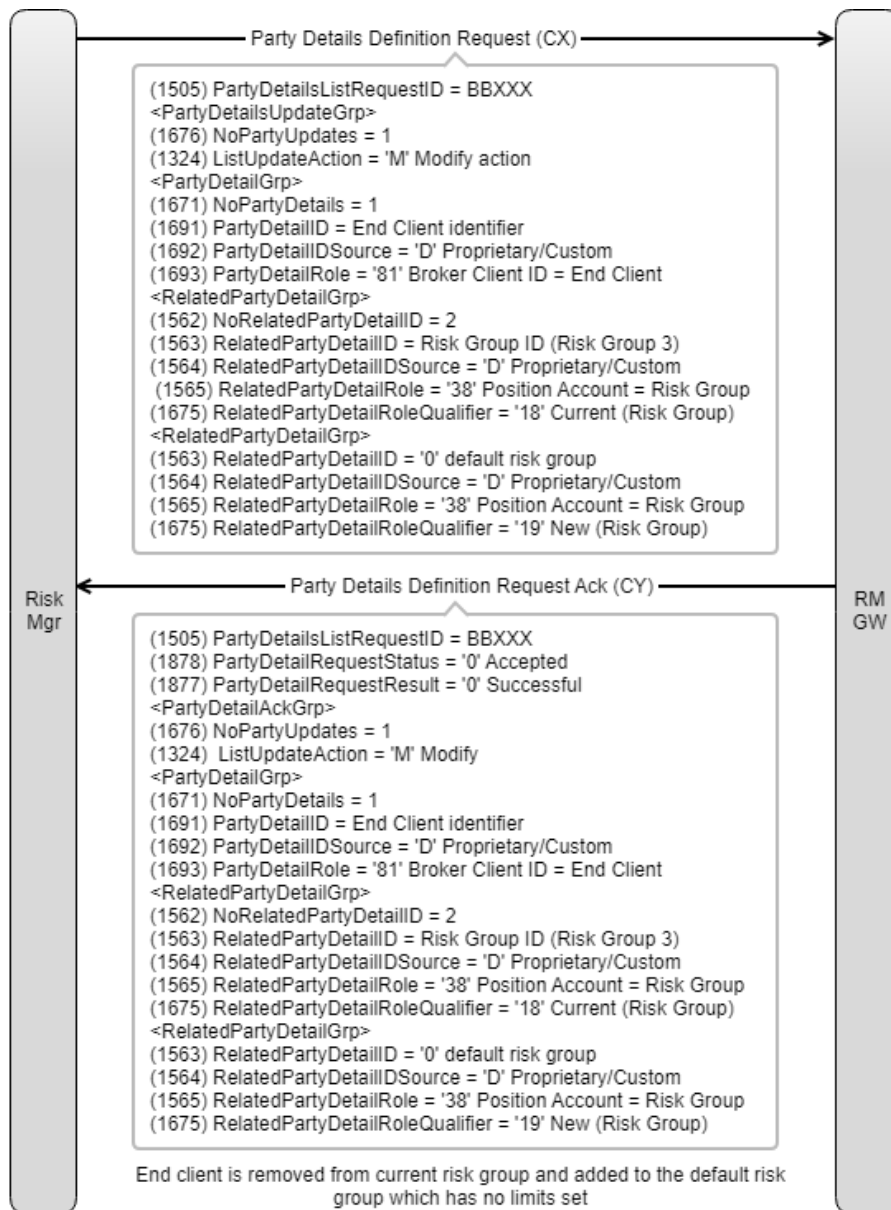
Party Details Definition Request (CX)

(1505) PartyDetailsListRequestID = BBXXX
<PartyDetailsUpdateGrp>
(1676) NoPartyUpdates = 1
(1324) ListUpdateAction = 'M' Modify action
<PartyDetailGrp>
(1671) NoPartyDetails = 1
(1691) PartyDetailID = End Client identifier
(1692) PartyDetailIDSource = 'D' Proprietary/Custom
(1693) PartyDetailRole = '81' Broker Client ID = End Client
<RelatedPartyDetailGrp>
(1562) NoRelatedPartyDetailID = 2
(1563) RelatedPartyDetailID = Risk Group ID (Risk Group 3)
(1564) RelatedPartyDetailIDSource = 'D' Proprietary/Custom
(1565) RelatedPartyDetailRole = '38' Position Account = Risk Group
(1675) RelatedPartyDetailRoleQualifier = '18' Current (Risk Group)
<RelatedPartyDetailGrp>
(1563) RelatedPartyDetailID = '0' default risk group
(1564) RelatedPartyDetailIDSource = 'D' Proprietary/Custom
(1565) RelatedPartyDetailRole = '38' Position Account = Risk Group
(1675) RelatedPartyDetailRoleQualifier = '19' New (Risk Group)

Risk Mgr

Party Details Definition Request Ack (CY)

RM GW

(1505) PartyDetailsListRequestID = BBXXX
(1878) PartyDetailRequestStatus = '0' Accepted
(1877) PartyDetailRequestResult = '0' Successful
<PartyDetailAckGrp>
(1676) NoPartyUpdates = 1
(1324) ListUpdateAction = 'M' Modify
<PartyDetailGrp>
(1671) NoPartyDetails = 1
(1691) PartyDetailID = End Client identifier
(1692) PartyDetailIDSource = 'D' Proprietary/Custom
(1693) PartyDetailRole = '81' Broker Client ID = End Client
<RelatedPartyDetailGrp>
(1562) NoRelatedPartyDetailID = 2
(1563) RelatedPartyDetailID = Risk Group ID (Risk Group 3)
(1564) RelatedPartyDetailIDSource = 'D' Proprietary/Custom
(1565) RelatedPartyDetailRole = '38' Position Account = Risk Group
(1675) RelatedPartyDetailRoleQualifier = '18' Current (Risk Group)
<RelatedPartyDetailGrp>
(1563) RelatedPartyDetailID = '0' default risk group
(1564) RelatedPartyDetailIDSource = 'D' Proprietary/Custom
(1565) RelatedPartyDetailRole = '38' Position Account = Risk Group
(1675) RelatedPartyDetailRoleQualifier = '19' New (Risk Group)

End client is removed from current risk group and added to the default risk group which has no limits set